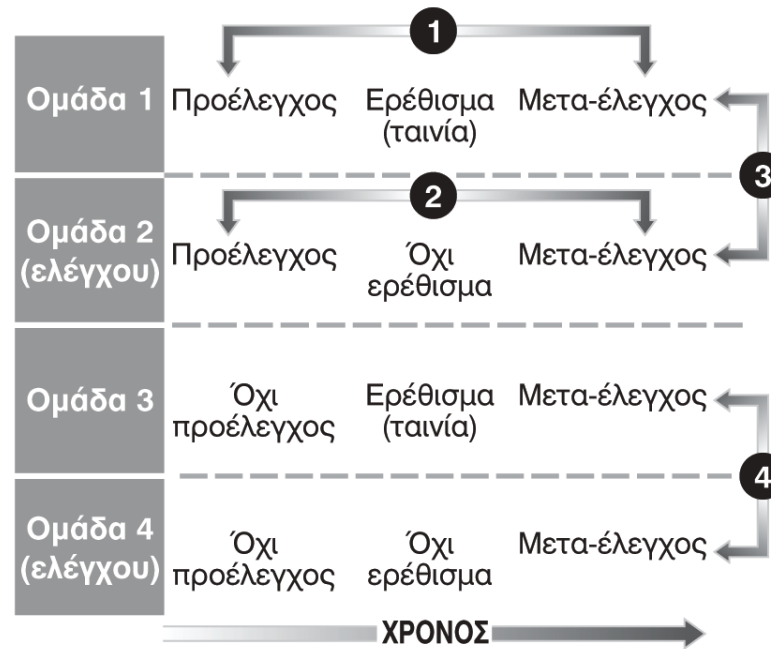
1

Ομάδα 1 Προέλεγχος Ερέθισμα (ταινία) Μετα-έλεγχος

3

2

Ομάδα 2 (ελέγχου) Προέλεγχος Όχι ερέθισμα Μετα-έλεγχος

Ομάδα 3 Όχι προέλεγχος Ερέθισμα (ταινία) Μετα-έλεγχος

4

Ομάδα 4 (ελέγχου) Όχι προέλεγχος Όχι ερέθισμα Μετα-έλεγχος

ΧΡΟΝΟΣ